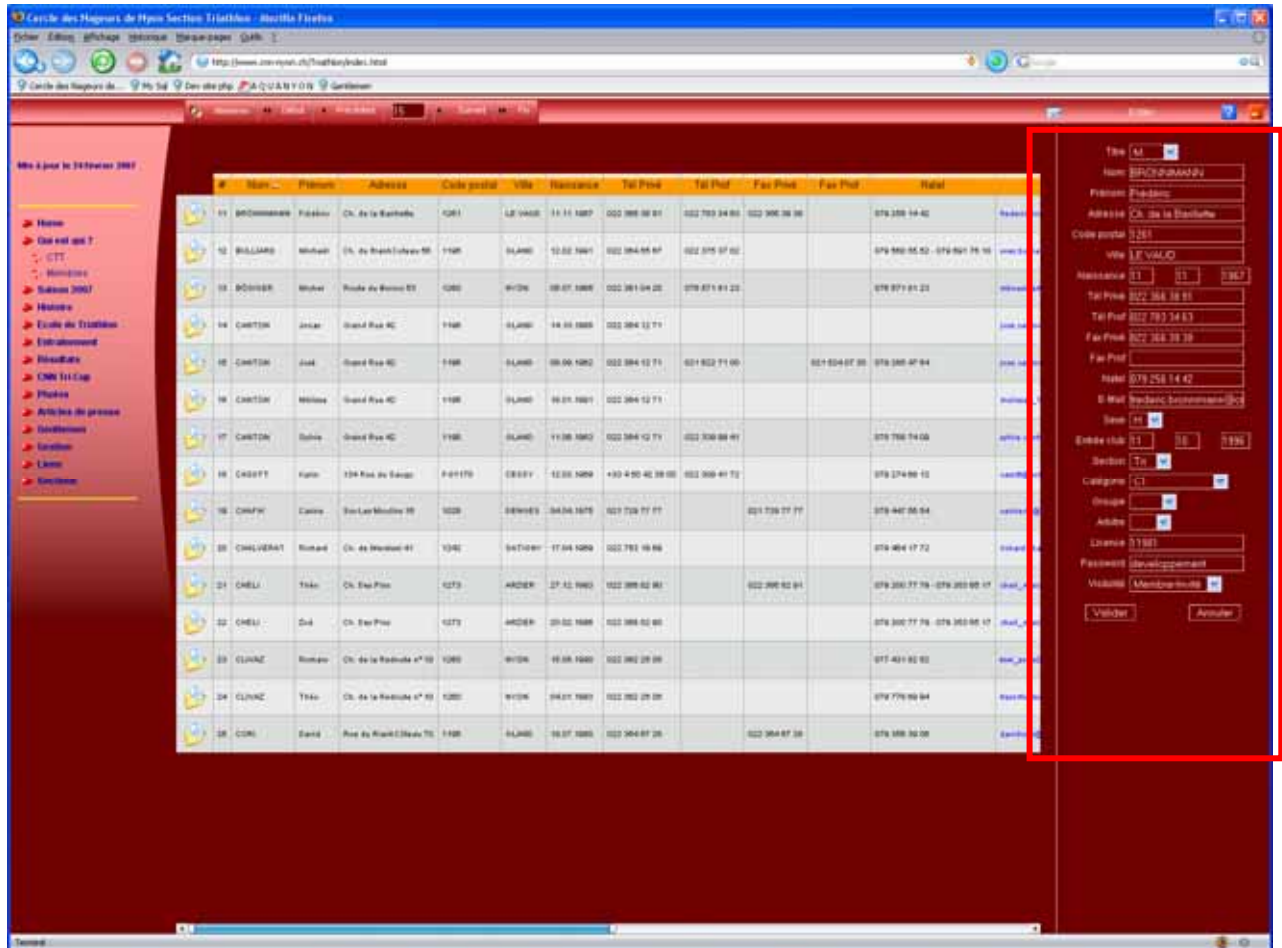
Cercle des Nageurs de Nyon Section Triathlon - Mozilla Firefox

Fichier Édition Affichage Historique Marque-pages Outils ?

http://www.cnn-nyon.ch/Triathlon/index.html

Cercle des Nageurs de... My Sql Dev site php AQUANYON Gentlemen

Nouveau Début Précédent 15 Suivant Fin

Editer

Mis à jour le 24 février 2007

Home
Qui est qui ?
CTT
Membres
Saison 2007
Histoire
Ecole de Triathlon
Entraînement
Résultats
CNN Tri-Cup
Photos
Articles de presse
Gentlemen
Gestion
Liens
Sections

| # | Nom | Prénom | Adresse | Code postal | Ville | Naissance | Tél Privé | Tél Prof | Fax Privé | Fax Prof | Natel | |
|---|---|---|---|---|---|---|---|---|---|---|---|---|
| 11 | BRONNIMANN | Frédéric | Ch. de la Bastiette | 1261 | LE VAUD | 11.11.1967 | 022 366 38 61 | 022 783 34 63 | 022 366 38 38 | | 079 258 14 42 | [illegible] |
| 12 | BULLIARD | Michaël | Ch. du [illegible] | 1196 | GLAND | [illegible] | 022 364 65 67 | 022 375 37 02 | | | 079 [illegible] | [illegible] |
| 13 | BÜSINGER | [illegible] | Route du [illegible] | 1260 | NYON | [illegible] | 022 361 04 20 | 078 871 61 23 | | | 078 871 61 23 | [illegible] |
| 14 | CANTON | Jonas | Grand Rue 4C | 1196 | GLAND | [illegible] | 022 364 12 71 | | | | | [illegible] |
| 15 | CANTON | José | Grand Rue 4C | 1196 | GLAND | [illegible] | 022 364 12 71 | 021 822 71 00 | | 021 824 07 35 | 079 285 47 64 | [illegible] |
| 16 | CANTON | Mélissa | Grand Rue 4C | 1196 | GLAND | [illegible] | 022 364 12 71 | | | | | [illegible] |
| 17 | CANTON | Sylvie | Grand Rue 4C | 1196 | GLAND | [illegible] | 022 364 12 71 | 022 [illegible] | | | 079 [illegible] | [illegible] |
| 18 | CASSYT | Karin | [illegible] | F-01170 | CESSY | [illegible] | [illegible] | 022 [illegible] | | | 079 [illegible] | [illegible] |
| 19 | CHAPW | Carine | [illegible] | 1026 | DENGES | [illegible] | 021 726 77 77 | | 021 726 77 77 | | 079 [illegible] | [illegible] |
| 20 | CHALVERAT | Richard | Ch. de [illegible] | 1242 | SATIGNY | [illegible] | 022 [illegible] | | | | 079 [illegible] | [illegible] |
| 21 | CHELI | Théo | Ch. Des Pins | 1273 | ARZIER | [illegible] | 022 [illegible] | | 022 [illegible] | | 079 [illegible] | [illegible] |
| 22 | CHELI | Zoé | Ch. Des Pins | 1273 | ARZIER | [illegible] | 022 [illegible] | | | | 079 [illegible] | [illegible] |
| 23 | CLIVAZ | Romain | Ch. de la Redoute n° 10 | 1260 | NYON | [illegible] | 022 362 25 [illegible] | | | | 077 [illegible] | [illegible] |
| 24 | CLIVAZ | Théo | Ch. de la Redoute n° 10 | 1260 | NYON | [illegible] | 022 362 25 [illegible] | | | | 079 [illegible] | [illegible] |
| 25 | CORI | David | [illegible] | 1196 | GLAND | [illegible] | 022 364 87 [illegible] | | 022 364 87 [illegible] | | 079 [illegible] | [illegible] |

Titre M.
Nom BRONNIMANN
Prénom Frédéric
Adresse Ch. de la Bastiette
Code postal 1261
Ville LE VAUD
Naissance 11 11 1967
Tél Privé 022 366 38 61
Tél Prof 022 783 34 63
Fax Privé 022 366 38 38
Fax Prof
Natel 079 258 14 42
E-Mail frederic.bronnimann@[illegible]
Sexe H
Entrée club 11 11 1996
Section Tri
Catégorie C1
Groupe
Arbitre
Licence 11581
Password developpement
Visibilité Membre-Invité
Valider Annuler

Terminé